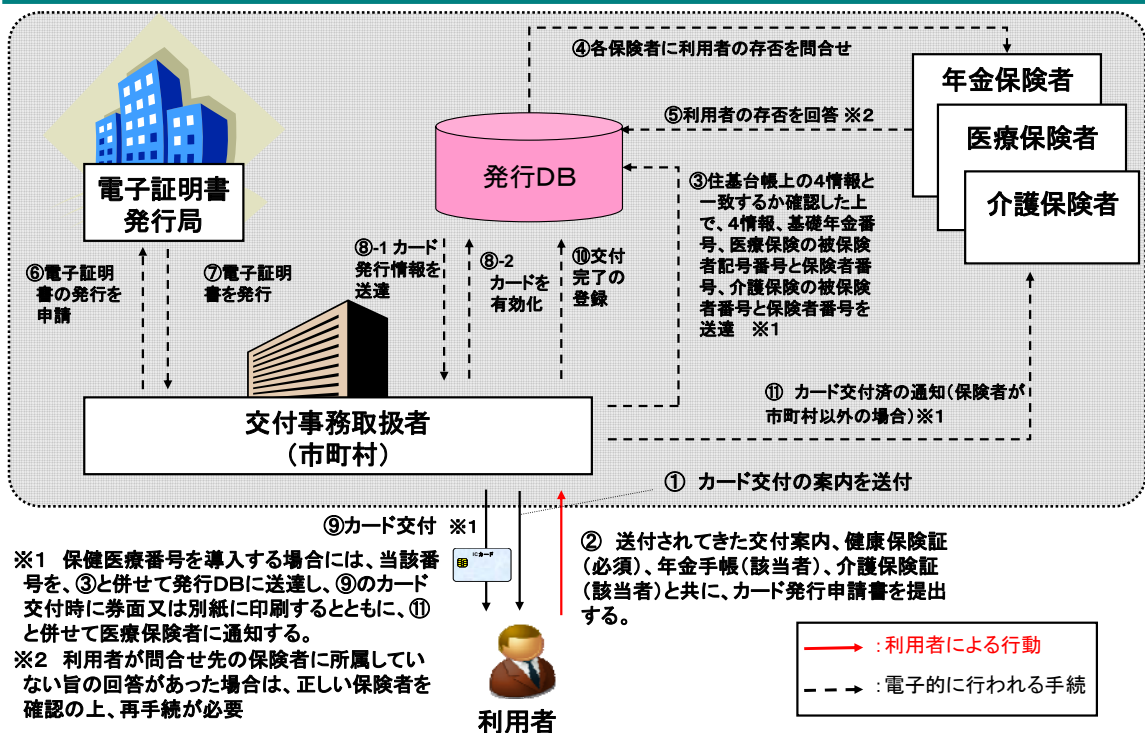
④各保険者に利用者の存否を問合せ

年金保険者
医療保険者
介護保険者

⑤利用者の存否を回答 ※2

発行DB

③住基台帳上の4情報と一致するか確認した上で、4情報、基礎年金番号、医療保険の被保険者記号番号と保険者番号、介護保険の被保険者番号と保険者番号を送達 ※1

電子証明書発行局

⑥電子証明書の発行を申請

⑦電子証明書を発行

⑧-1 カード発行情報を送達

⑧-2 カードを有効化

⑩交付完了の登録

⑪ カード交付済の通知(保険者が市町村以外の場合)※1

交付事務取扱者
(市町村)

① カード交付の案内を送付

⑨カード交付 ※1

ICカード

② 送付されてきた交付案内、健康保険証(必須)、年金手帳(該当者)、介護保険証(該当者)と共に、カード発行申請書を提出する。

※1 保健医療番号を導入する場合には、当該番号を、③と併せて発行DBに送達し、⑨のカード交付時に券面又は別紙に印刷するとともに、⑪と併せて医療保険者に通知する。
※2 利用者が問合せ先の保険者に所属していない旨の回答があった場合は、正しい保険者を確認の上、再手続が必要

利用者

:利用者による行動
:電子的に行われる手続